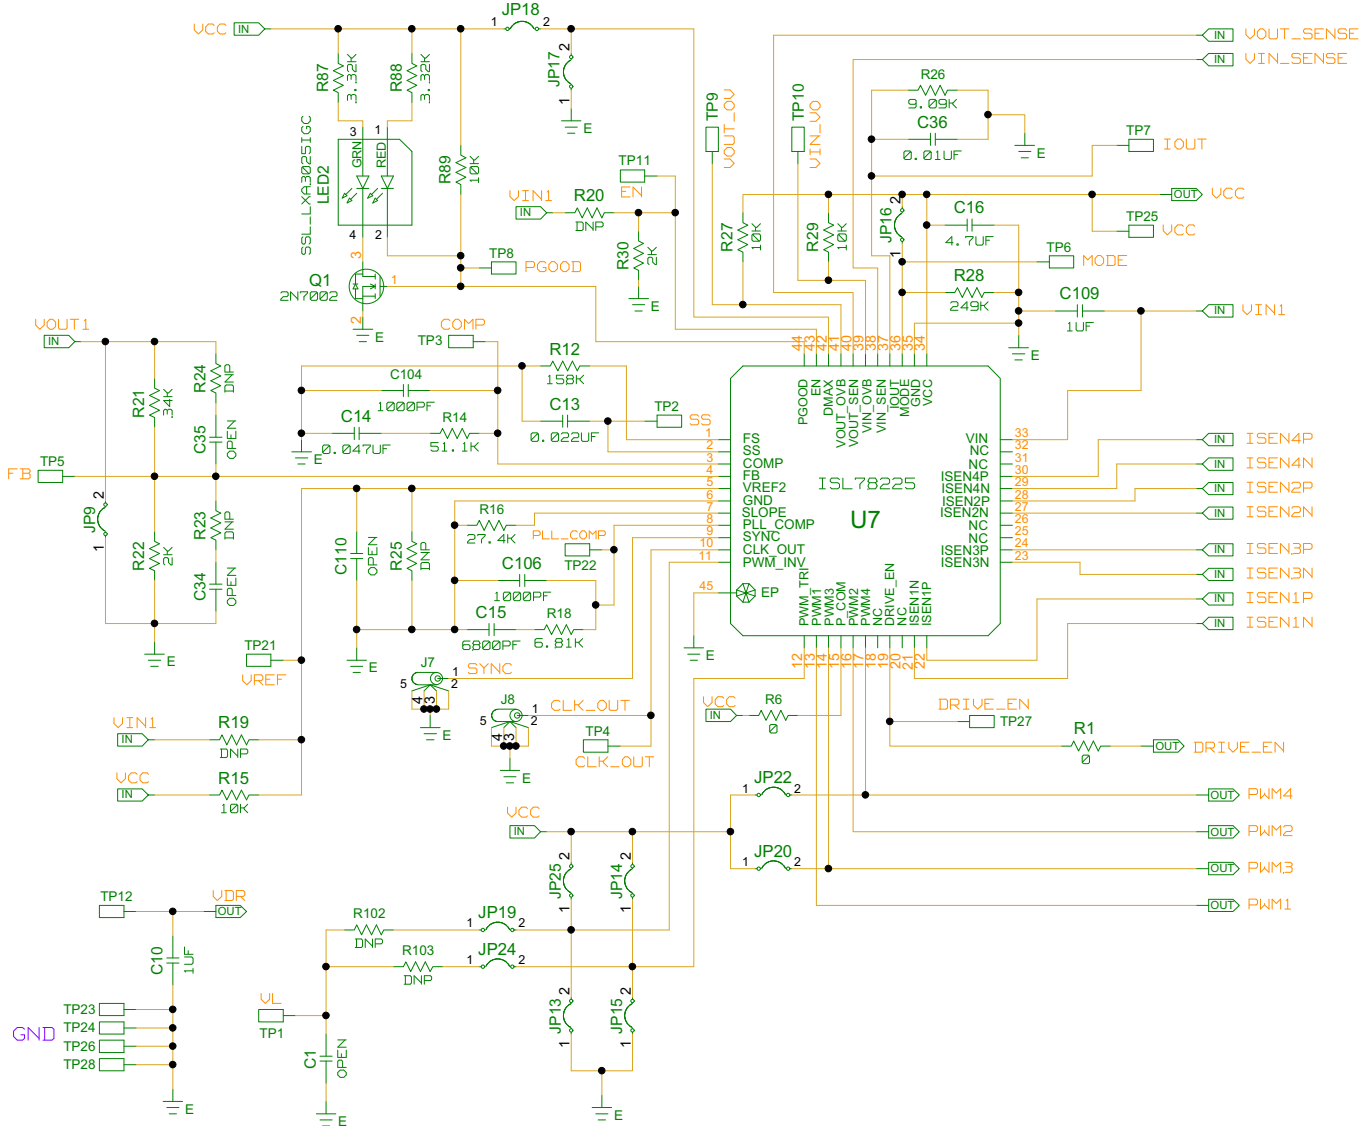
VCC IN
JP18 1 2
JP17 2 1 E
R87 3.32K
R88 3.32K
3 1 GRN RED
SSL_LXA3025IGC LED2
4 2
R89 10K
TP8 PGOOD
Q1 2N7002 3 1 2 E
TP11 EN
VIN1 IN R20 DNP
R30 2K E
TP9 VOUT_OV
TP10 VIN_UO
R27 10K
R29 10K
JP16 2 1
OUT VCC
C16 4.7UF
TP25 VCC
TP6 MODE
R28 249K
C109 1UF
IN VIN1
E
IN VOUT_SENSE
IN VIN_SENSE
R26 9.09K
C36 0.01UF
E
TP7 IOUT
VOUT1 IN
R21 34K
R24 DNP
C35 OPEN
TP3 COMP
C104 1000PF
R12 158K
C14 0.047UF
R14 51.1K
E
C13 0.022UF
TP2 SS
FB TP5
JP9 2 1
R22 2K
R23 DNP
C34 OPEN
E
C110 OPEN
R25 DNP
R16 27.4K
PLL_COMP
TP22
C106 1000PF
C15 6800PF
R18 6.81K
E
44 43 42 41 40 39 38 37 36 35 34
PGOOD EN DMAX VOUT_OV VOUT_SEN VIN_OVB VIN_SEN IOUT MODE GND VCC
1 FS
2 SS
3 COMP
4 FB
5 VREF2
6 GND
7 SLOPE
8 PLL_COMP
9 SYNC
10 CLK_OUT
11 PWM_INV
45 EP
ISL78225
U7
VIN 33
NC 32
NC 31
ISEN4P 30
ISEN4N 29
ISEN2P 28
ISEN2N 27
NC 26
NC 25
ISEN3P 24
ISEN3N 23
PWM_TRI PWM1 PWM3 P_COM PWM2 PWM4 NC DRIVE_EN NC ISEN1N ISEN1P
12 13 14 15 16 17 18 19 20 21 22
E
IN ISEN4P
IN ISEN4N
IN ISEN2P
IN ISEN2N
IN ISEN3P
IN ISEN3N
IN ISEN1P
IN ISEN1N
TP21 VREF
J7 1 SYNC 5 2 4 3 E
J8 1 CLK_OUT 5 2 4 3 E
TP4 CLK_OUT
VIN1 IN R19 DNP
VCC IN R15 10K
VCC IN R6 0
DRIVE_EN TP27
R1 0 OUT DRIVE_EN
JP22 1 2 OUT PWM4
OUT PWM2
JP20 1 2 OUT PWM3
OUT PWM1
VCC IN
JP25 2 1
JP14 2 1
TP12 VDR OUT
C10 1UF
R102 DNP
JP19 1 2
R103 DNP
JP24 1 2
GND
TP23
TP24
TP26
TP28
E
VL TP1
C1 OPEN
E
JP13 2 1
JP15 2 1
E